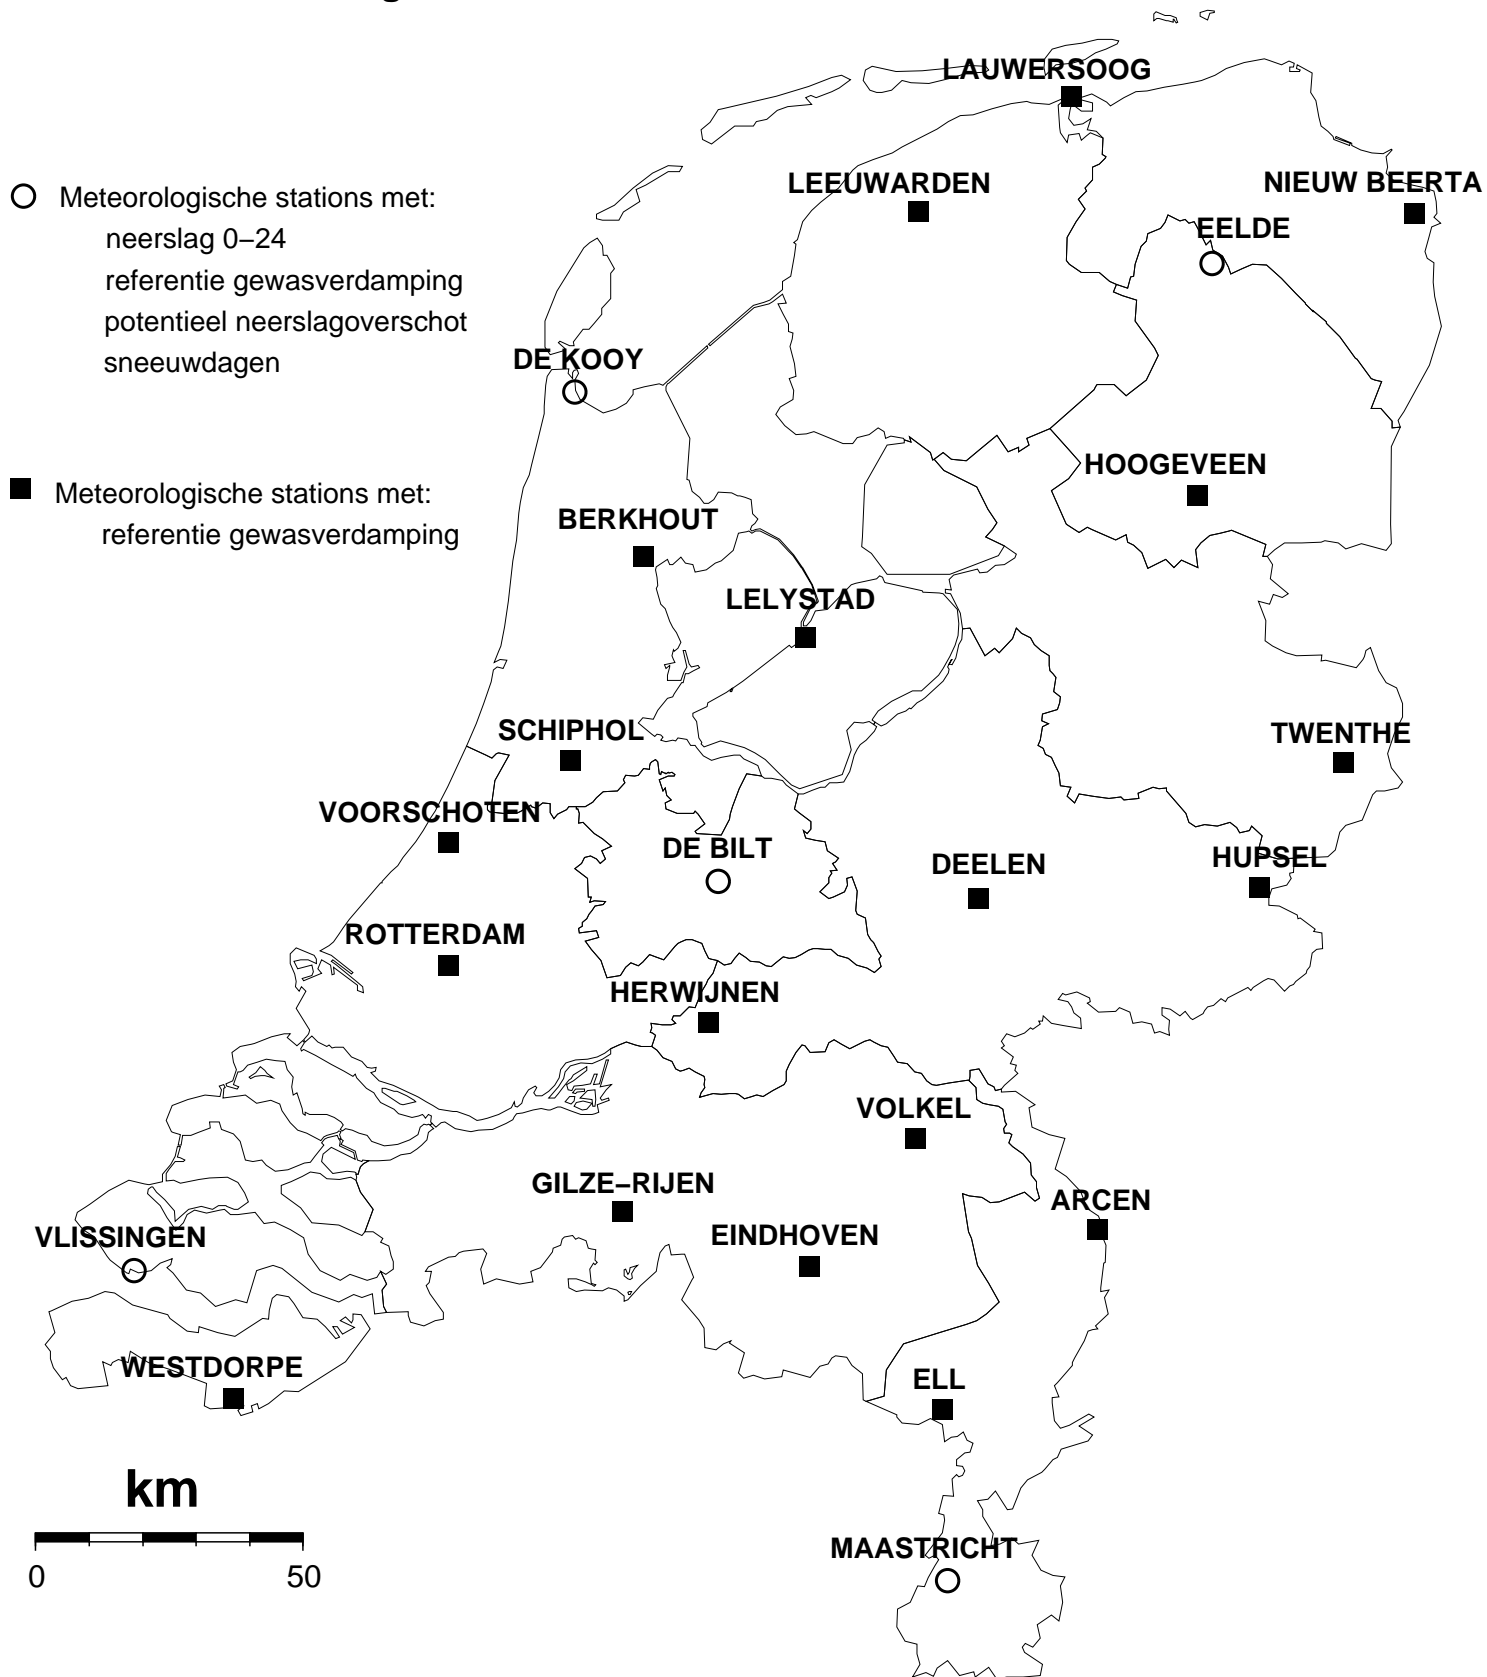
Meteorologische stations met:
neerslag 0−24
referentie gewasverdamping
potentieel neerslagoverschot
sneeuwdagen

Meteorologische stations met:
referentie gewasverdamping

LAUWERSOOG
LEEUWARDEN
NIEUW BEERTA
EELDE
DE KOOY
HOOGEVEEN
BERKHOUT
LELYSTAD
SCHIPHOL
TWENTHE
VOORSCHOTEN
DE BILT
DEELEN
HUPSEL
ROTTERDAM
HERWIJNEN
VOLKEL
GILZE−RIJEN
ARCEN
EINDHOVEN
VLISSINGEN
WESTDORPE
ELL
MAASTRICHT

km
0
50